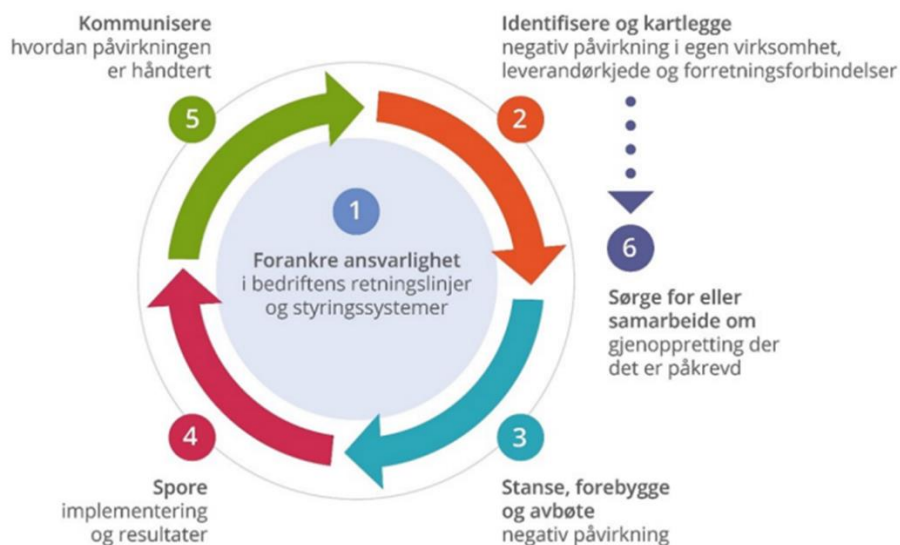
5

Kommunisere hvordan påvirkningen er håndtert

2

Identifisere og kartlegge negativ påvirkning i egen virksomhet, leverandørkjede og forretningsforbindelser

1

Forankre ansvarlighet i bedriftens retningslinjer og styringssystemer

6

Sørge for eller samarbeide om gjenoppretting der det er påkrevd

4

Spore implementering og resultater

3

Stanse, forebygge og avbøte negativ påvirkning